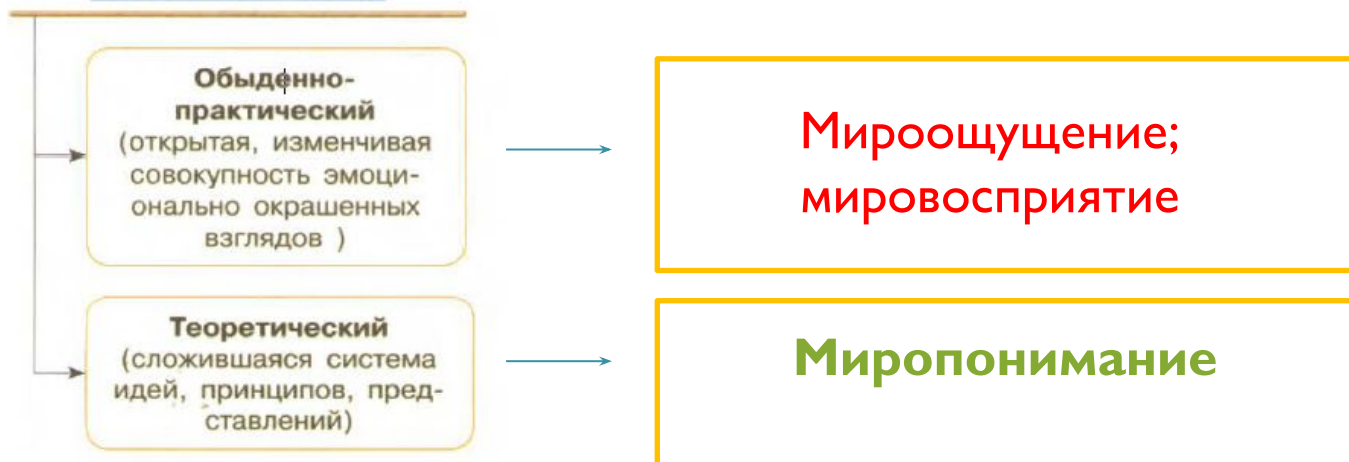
Обыденно-практический (открытая, изменчивая совокупность эмоционально окрашенных взглядов )

Мироощущение; мировосприятие

Теоретический (сложившаяся система идей, принципов, представлений)

Миропонимание